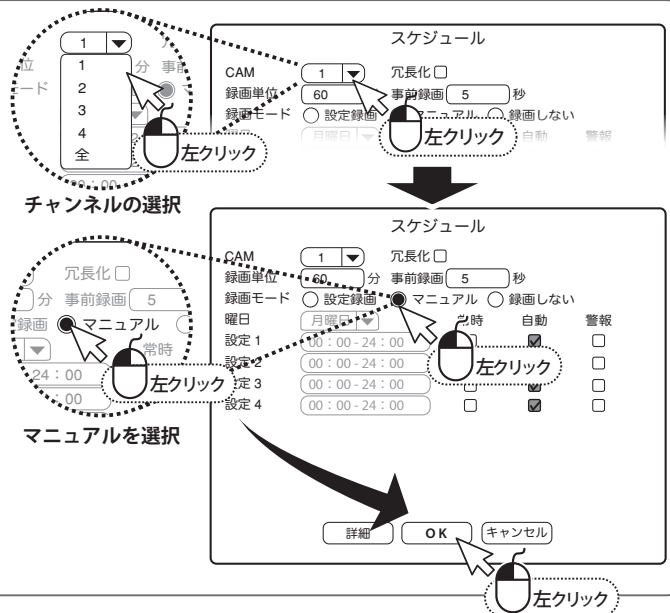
1
位
ード
1
2
3
4
全
分
事前
左クリック
00：00

チャンネルの選択

スケジュール
CAM 1
冗長化
録画単位 60 秒
事前録画 5 秒
録画モード 設定録画 マニュアル 録画しない
月曜日
自動
警報
左クリック

冗長化
分 事前録画 5
録画 マニュアル
常時
24：00
00
左クリック

マニュアルを選択

スケジュール
CAM 1
冗長化
録画単位 60 分
事前録画 5 秒
録画モード 設定録画 マニュアル 録画しない
曜日 月曜日
常時 自動 警報
設定 1 00：00 - 24：00
設定 2 00：00 - 24：00
設定 3 00：00 - 24：00
設定 4 00：00 - 24：00
左クリック

詳細
O K
キャンセル
左クリック